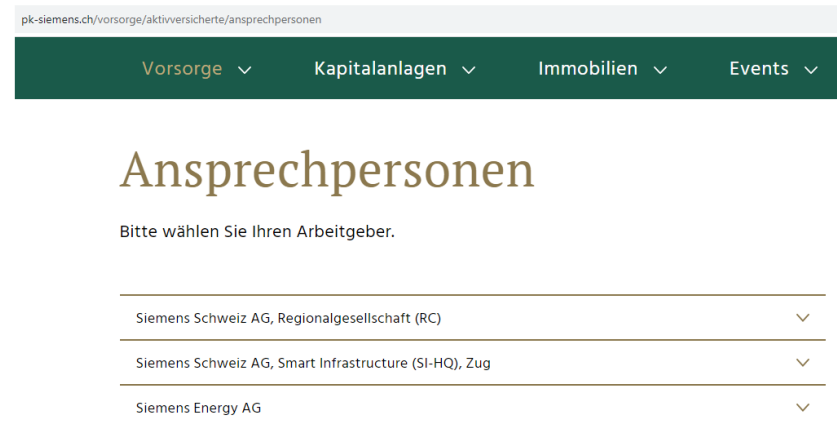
pk-siemens.ch/vorsorge/aktivversicherte/ansprechpersonen

Vorsorge Kapitalanlagen Immobilien Events

Ansprechpersonen

Bitte wählen Sie Ihren Arbeitgeber.

Siemens Schweiz AG, Regionalgesellschaft (RC)

Siemens Schweiz AG, Smart Infrastructure (SI-HQ), Zug

Siemens Energy AG